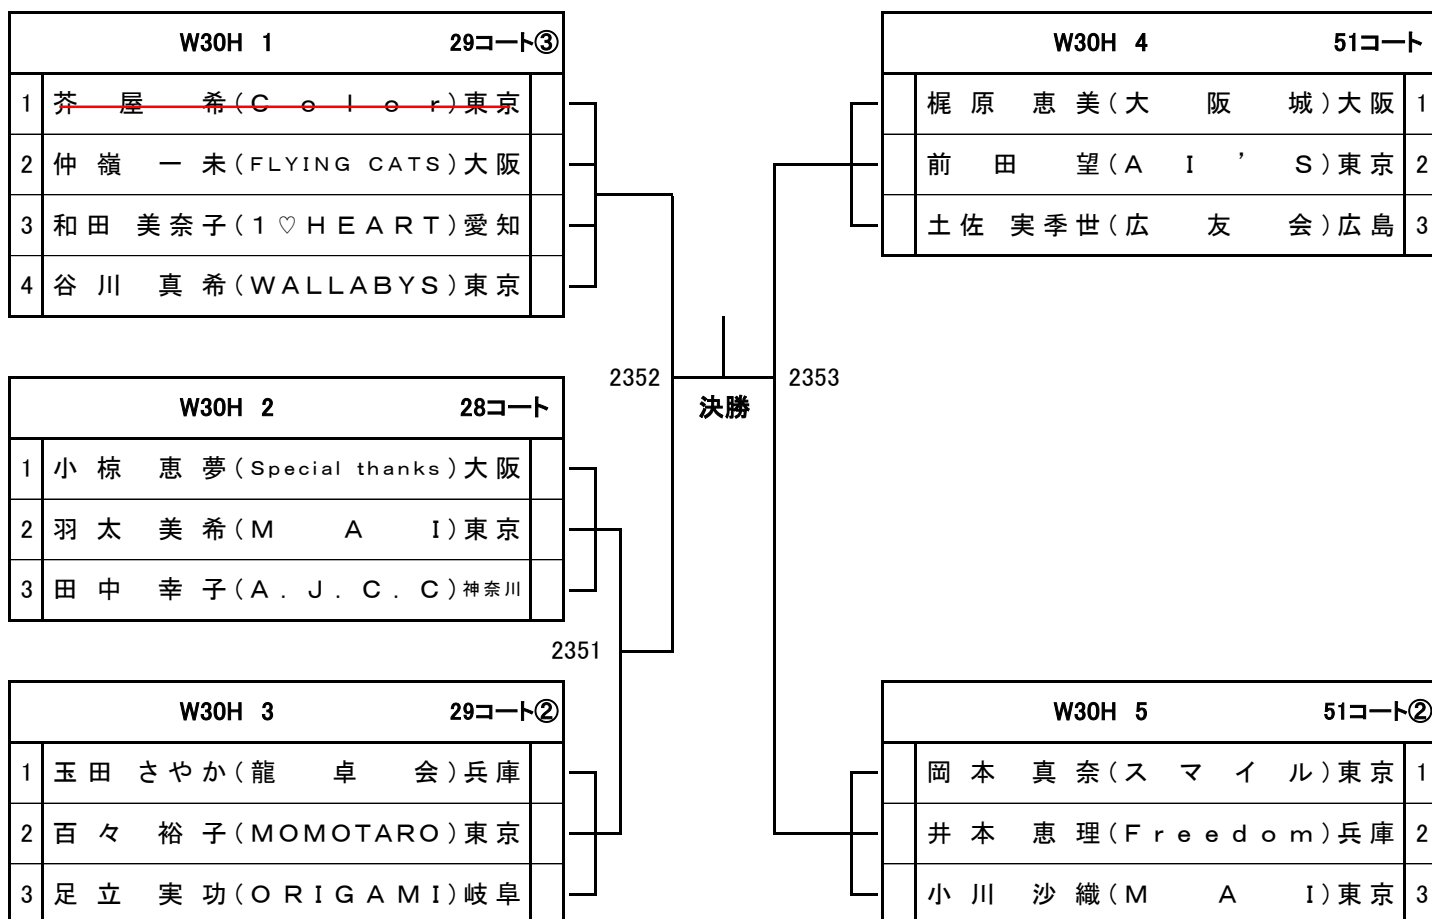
| W30H 1 | 29コート③ |
|---|---|
| 1 | 芥屋 希(Color)東京 |
| 2 | 仲嶺 一未(FLYING CATS)大阪 |
| 3 | 和田 美奈子(1♡HEART)愛知 |
| 4 | 谷川 真希(WALLABYS)東京 |

| W30H 2 | 28コート |
|---|---|
| 1 | 小椋 恵夢(Special thanks)大阪 |
| 2 | 羽太 美希(MAI)東京 |
| 3 | 田中 幸子(A.J.C.C)神奈川 |

| W30H 3 | 29コート② |
|---|---|
| 1 | 玉田 さやか(龍卓会)兵庫 |
| 2 | 百々 裕子(MOMOTARO)東京 |
| 3 | 足立 実功(ORIGAMI)岐阜 |

| W30H 4 | 51コート |
|---|---|
| 梶原 恵美(大阪城)大阪 | 1 |
| 前田 望(AI'S)東京 | 2 |
| 土佐 実季世(広友会)広島 | 3 |

| W30H 5 | 51コート② |
|---|---|
| 岡本 真奈(スマイル)東京 | 1 |
| 井本 恵理(Freedom)兵庫 | 2 |
| 小川 沙織(MAI)東京 | 3 |

2352
2353
決勝
2351